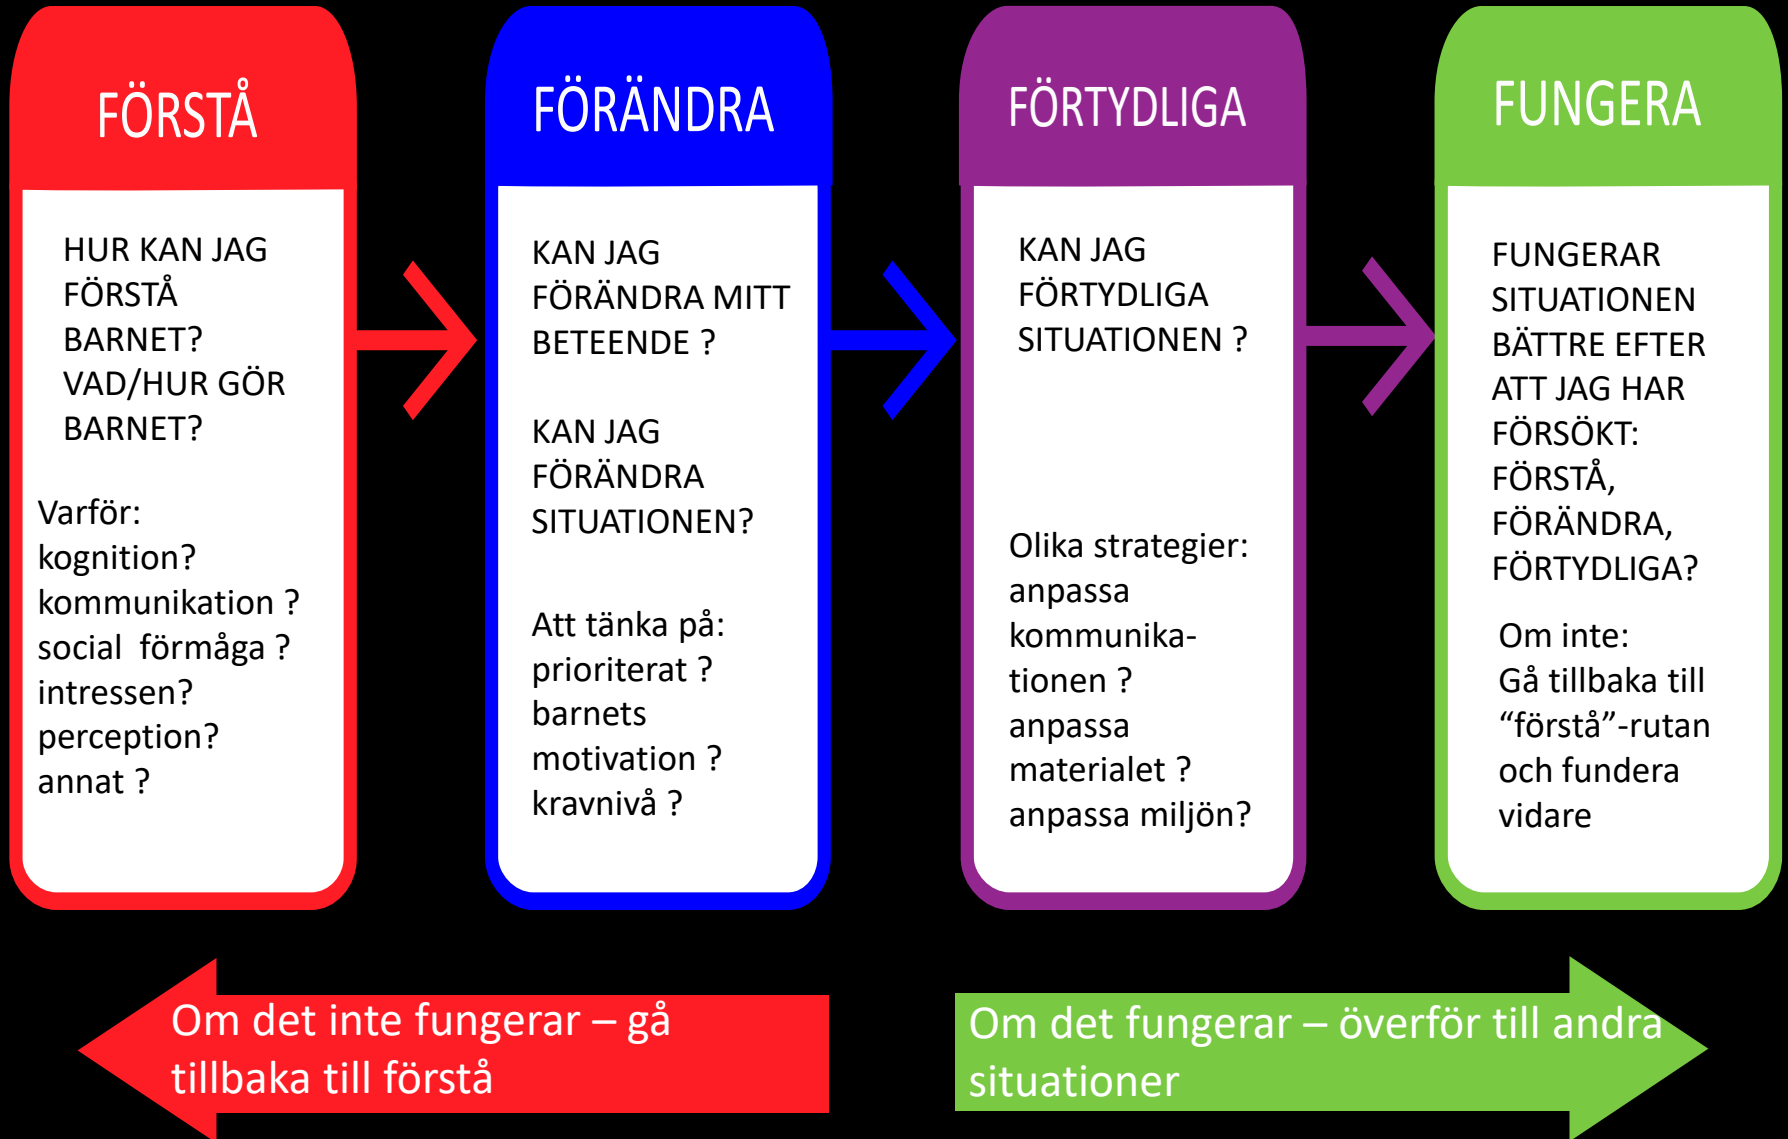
FÖRSTÅ

HUR KAN JAG FÖRSTÅ BARNET?
VAD/HUR GÖR BARNET?

Varför:
kognition?
kommunikation ?
social förmåga ?
intressen?
perception?
annat ?

FÖRÄNDRA

KAN JAG FÖRÄNDRA MITT BETEENDE ?

KAN JAG FÖRÄNDRA SITUATIONEN?

Att tänka på:
prioriterat ?
barnets motivation ?
kravnivå ?

FÖRTYDLIGA

KAN JAG FÖRTYDLIGA SITUATIONEN ?

Olika strategier:
anpassa kommunikationen ?
anpassa materialet ?
anpassa miljön?

FUNGERA

FUNGERAR SITUATIONEN BÄTTRE EFTER ATT JAG HAR FÖRSÖKT:
FÖRSTÅ,
FÖRÄNDRA,
FÖRTYDLIGA?

Om inte:
Gå tillbaka till "förstå"-rutan och fundera vidare

Om det inte fungerar – gå tillbaka till förstå

Om det fungerar – överför till andra situationer